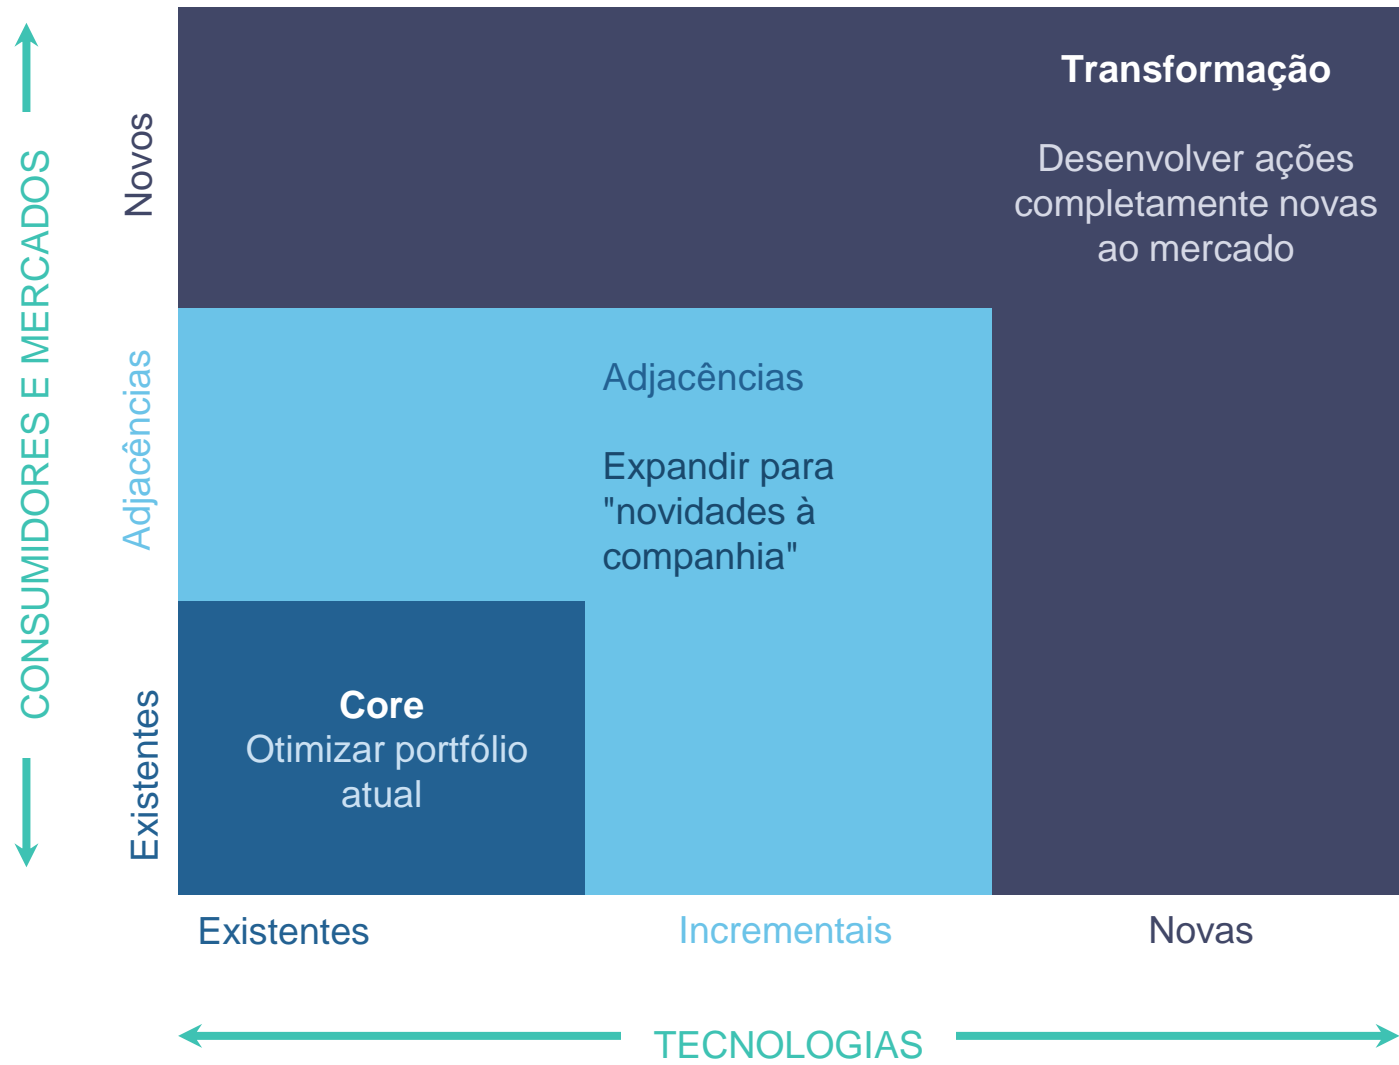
CONSUMIDORES E MERCADOS

Novos

Adjacências

Existentes

Transformação

Desenvolver ações completamente novas ao mercado

Adjacências

Expandir para "novidades à companhia"

Core
Otimizar portfólio atual

Existentes

Incrementais

Novas

TECNOLOGIAS